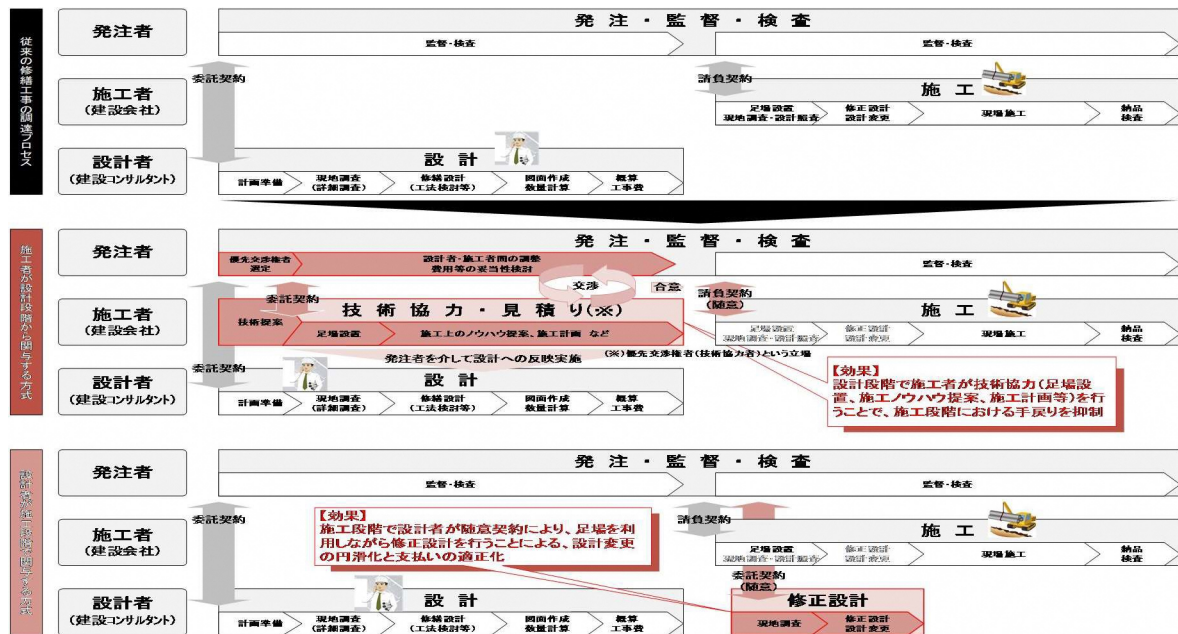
従来の修繕工事の調達プロセス

発注者
発注・監督・検査
監督・検査
監督・検査

施工者
（建設会社）
委託契約
請負契約
施工
足場設置
現地調査・設計照査
修正設計
設計変更
現場施工
納品
検査

設計者
（建設コンサルタント）
設計
計画準備
現地調査
（詳細調査）
修繕設計
（工法検討等）
図面作成
数量計算
概算
工事費

施工者が設計段階から関与する方式

発注者
発注・監督・検査
優先交渉権者
選定
設計者・施工者間の調整
費用等の妥当性検討
監督・検査

施工者
（建設会社）
委託契約
技術協力・見積り（※）
交渉
合意
請負契約
（随意）
施工
技術提案
足場設置
施工上のノウハウ提案、施工計画 など
足場設置
現地調査・設計照査
修正設計
設計変更
現場施工
納品
検査
発注者を介して設計への反映実施
（※）優先交渉権者（技術協力者）という立場

設計者
（建設コンサルタント）
委託契約
設計
計画準備
現地調査
（詳細調査）
修繕設計
（工法検討等）
図面作成
数量計算
概算
工事費

【効果】
設計段階で施工者が技術協力（足場設置、施工ノウハウ提案、施工計画等）を行うことで、施工段階における手戻りを抑制

設計者が施工段階で関与する方式

発注者
発注・監督・検査
監督・検査
監督・検査

施工者
（建設会社）
委託契約
【効果】
施工段階で設計者が随意契約により、足場を利用しながら修正設計を行うことによる、設計変更の円滑化と支払いの適正化
請負契約
施工
足場設置
現地調査・設計照査
修正設計
設計変更
現場施工
納品
検査

設計者
（建設コンサルタント）
委託契約
（随意）
設計
修正設計
計画準備
現地調査
（詳細調査）
修繕設計
（工法検討等）
図面作成
数量計算
概算
工事費
現地調査
修正設計
設計変更